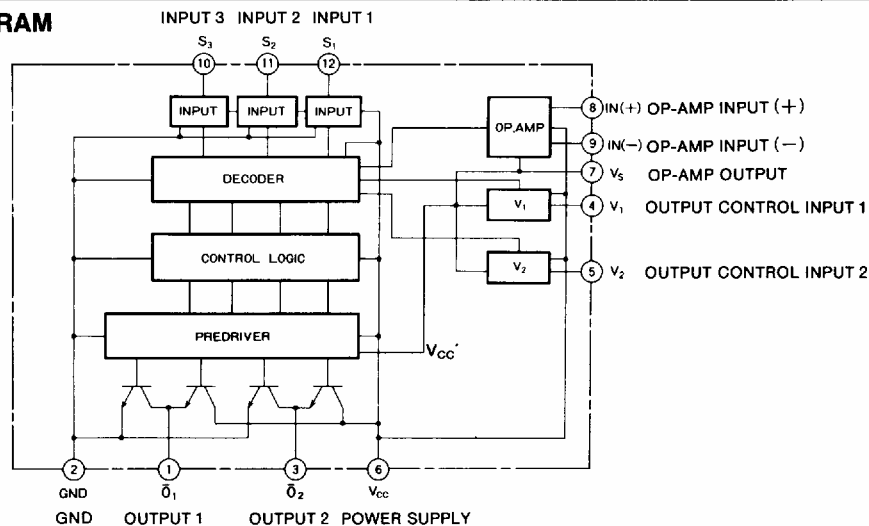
RAM

INPUT 3 INPUT 2 INPUT 1

$S_3$ $S_2$ $S_1$

10 11 12

INPUT INPUT INPUT

OP.AMP

8 IN(+) OP-AMP INPUT (+)

9 IN(−) OP-AMP INPUT (−)

7 $V_S$ OP-AMP OUTPUT

DECODER

$V_1$

4 $V_1$ OUTPUT CONTROL INPUT 1

CONTROL LOGIC

$V_2$

5 $V_2$ OUTPUT CONTROL INPUT 2

PREDRIVER

$V_{CC}'$

2 1 3 6

GND $\bar{O}_1$ $\bar{O}_2$ $V_{CC}$

GND OUTPUT 1 OUTPUT 2 POWER SUPPLY